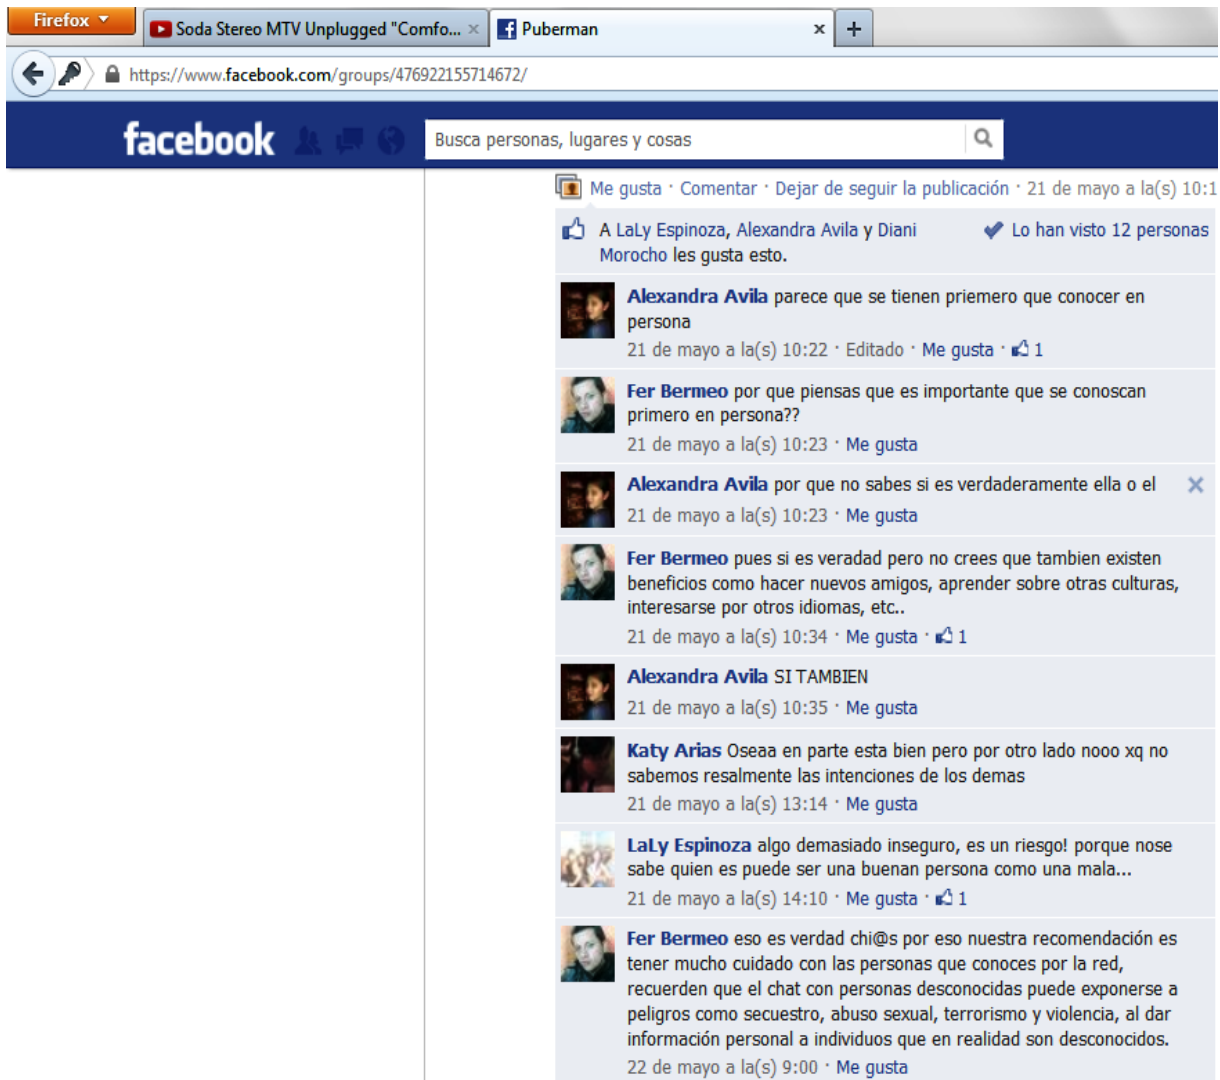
Firefox
Soda Stereo MTV Unplugged "Comfo...
Puberman
+
https://www.facebook.com/groups/476922155714672/
facebook
Busca personas, lugares y cosas

Me gusta · Comentar · Dejar de seguir la publicación · 21 de mayo a la(s) 10:1

A LaLy Espinoza, Alexandra Avila y Diani Morocho les gusta esto.
Lo han visto 12 personas

Alexandra Avila parece que se tienen priemero que conocer en persona
21 de mayo a la(s) 10:22 · Editado · Me gusta · 1

Fer Bermeo por que piensas que es importante que se conoscan primero en persona??
21 de mayo a la(s) 10:23 · Me gusta

Alexandra Avila por que no sabes si es verdaderamente ella o el
21 de mayo a la(s) 10:23 · Me gusta

Fer Bermeo pues si es veradad pero no crees que tambien existen beneficios como hacer nuevos amigos, aprender sobre otras culturas, interesarse por otros idiomas, etc..
21 de mayo a la(s) 10:34 · Me gusta · 1

Alexandra Avila SI TAMBIEN
21 de mayo a la(s) 10:35 · Me gusta

Katy Arias Oseaa en parte esta bien pero por otro lado nooo xq no sabemos resalmente las intenciones de los demas
21 de mayo a la(s) 13:14 · Me gusta

LaLy Espinoza algo demasiado inseguro, es un riesgo! porque nose sabe quien es puede ser una buenan persona como una mala...
21 de mayo a la(s) 14:10 · Me gusta · 1

Fer Bermeo eso es verdad chi@s por eso nuestra recomendación es tener mucho cuidado con las personas que conoces por la red, recuerden que el chat con personas desconocidas puede exponerse a peligros como secuestro, abuso sexual, terrorismo y violencia, al dar información personal a individuos que en realidad son desconocidos.
22 de mayo a la(s) 9:00 · Me gusta